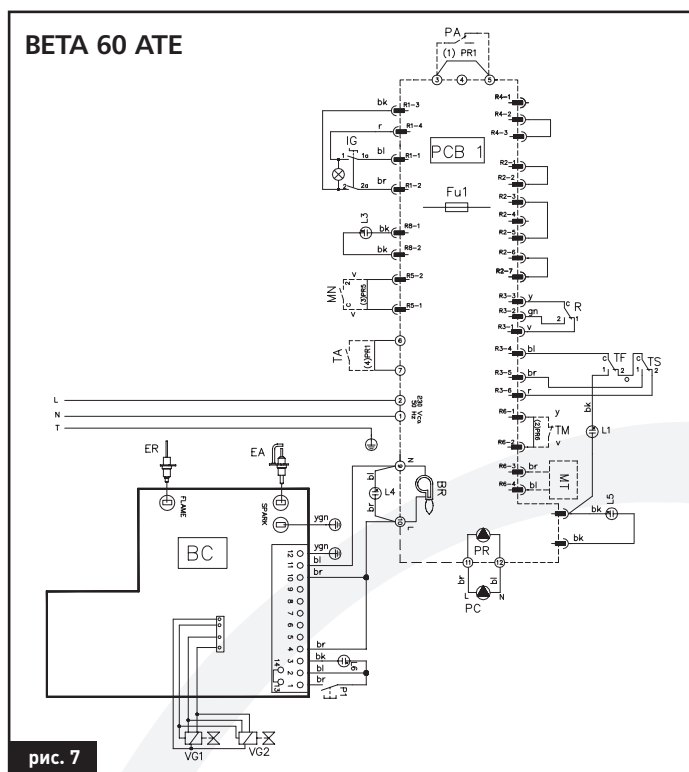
BETA 60 ATE

PA
(1) PR1
3 4 5

bk R1-3
r R1-4
IG
bl R1-1
br R1-2
1 1a
2 2a

PCB 1

R4-1
R4-2
R4-3

R2-1
R2-2
R2-3
R2-4
R2-5
R2-6
R2-7

Fu1

L3
bk R8-1
bk R8-2

MN
v R5-2
(3)PR5
c R5-1
2 1

TA
(4)PR1
6
7

L
N
T
2
1
230 Vca 50 Hz

R3-3 y
R3-2 gn
R3-1 v
R
c 2 1

R3-4 bl
R3-5 br
R3-6 r
TF
TS
c 1 2 o

R6-1 y
R6-2 v
(2)PR6
TM
bk
L1

R6-3 br
R6-4 bl
MT

ER
EA
FLAME
SPARK

BC

ygn
ygn
bl
br
N
L
BR
L4
bl
br

12 11 10 9 8 7 6 5 4 3 2 1
14 13

br
br
bk
bl
br
L6
P1

PR
11 12
br bl
L N
PC

bk
L5
bk

VG1
VG2

рис. 7